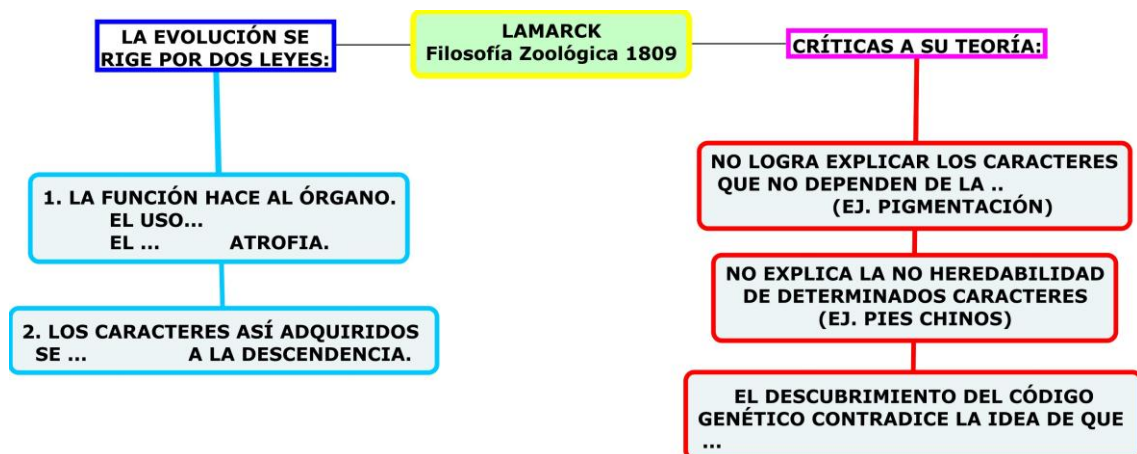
LAMARCK
Filosofía Zoológica 1809

LA EVOLUCIÓN SE RIGE POR DOS LEYES:

1. LA FUNCIÓN HACE AL ÓRGANO.
EL USO...
EL ... ATROFIA.

2. LOS CARACTERES ASÍ ADQUIRIDOS SE ... A LA DESCENDENCIA.

CRÍTICAS A SU TEORÍA:

NO LOGRA EXPLICAR LOS CARACTERES QUE NO DEPENDEN DE LA ..
(EJ. PIGMENTACIÓN)

NO EXPLICA LA NO HEREDABILIDAD DE DETERMINADOS CARACTERES
(EJ. PIES CHINOS)

EL DESCUBRIMIENTO DEL CÓDIGO GENÉTICO CONTRADICE LA IDEA DE QUE ...